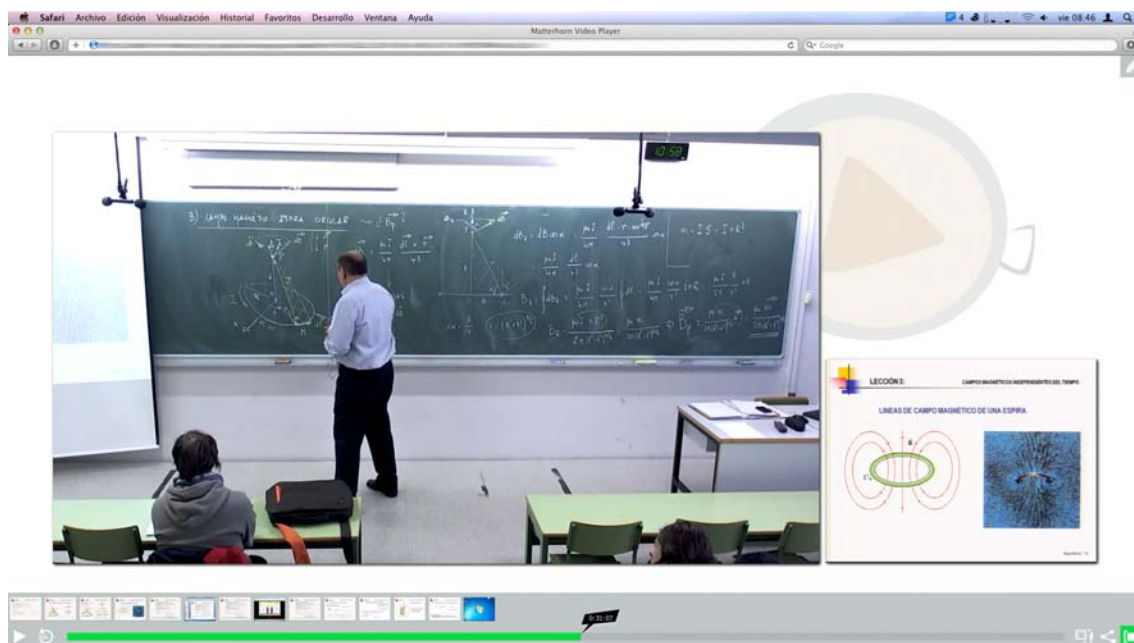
Safari Archivo Edición Visualización Historial Favoritos Desarrollo Ventana Ayuda

vie 08:46

Matterhorn Video Player

Google

10:58

B) CAMPO MAGNÉTICO ESPIRA CIRCULAR

LECCIÓN 3:

CAMPOS MAGNÉTICOS INDEPENDIENTES DEL TIEMPO

LINEAS DE CAMPO MAGNÉTICO DE UNA ESPIRA

0:31:07